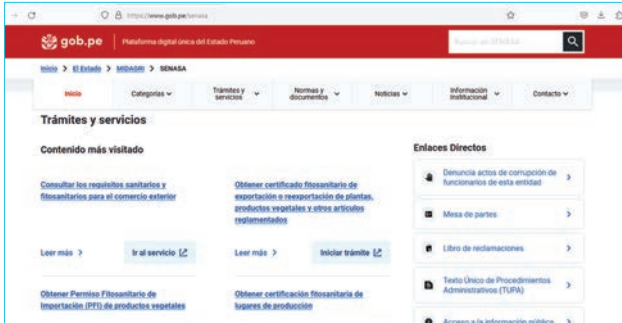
https://www.gob.pe/senasa

gob.pe Plataforma digital única del Estado Peruano

Buscar en SENASA

Inicio > El Estado > MIDAGRI > SENASA

Inicio Categorías Trámites y servicios Normas y documentos Noticias Información institucional Contacto

Trámites y servicios

Contenido más visitado

Consultar los requisitos sanitarios y fitosanitarios para el comercio exterior

Leer más > Ir al servicio

Obtener certificado fitosanitario de exportación o reexportación de plantas, productos vegetales y otros artículos reglamentados

Leer más > Iniciar trámite

Obtener Permiso Fitosanitario de Importación (PFI) de productos vegetales

Obtener certificación fitosanitaria de lugares de producción

Enlaces Directos

Denuncia actos de corrupción de funcionarios de esta entidad >

Mesa de partes >

Libro de reclamaciones >

Texto Único de Procedimientos Administrativos (TUPA) >

Acceso a la información pública >